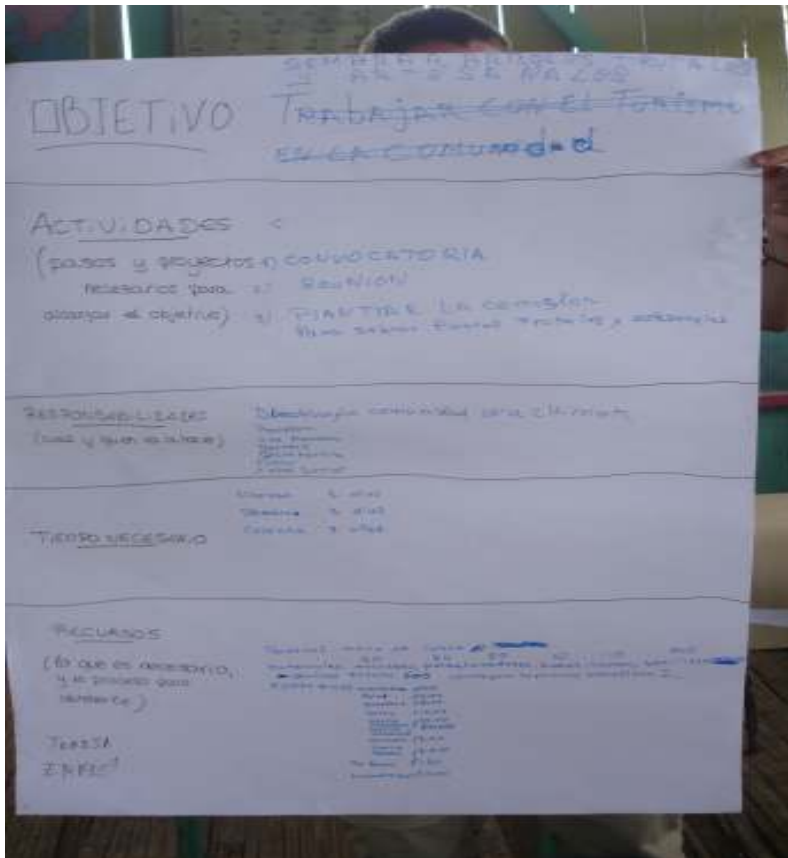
SEMBRAR ÁRBOLES FRUTALES Y ARREGLAR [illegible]

OBJETIVO ~~Trabajar con el Turismo en la comunidad~~

ACTIVIDADES

(pasos y proyectos necesarios para alcanzar el objetivo)

1) CONVOCATORIA
2) REUNION
3) PLANTAR LA COMISION
Para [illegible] frutales y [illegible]

RESPONSABILIDADES
(cómo y quien lo hace)

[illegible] comunidad para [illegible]
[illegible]

TIEMPO NECESARIO

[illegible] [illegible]
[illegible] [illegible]
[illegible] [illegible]

RECURSOS
(lo que es necesario, y el proceso para conseguirlo)

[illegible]

TERESA
ERNEST